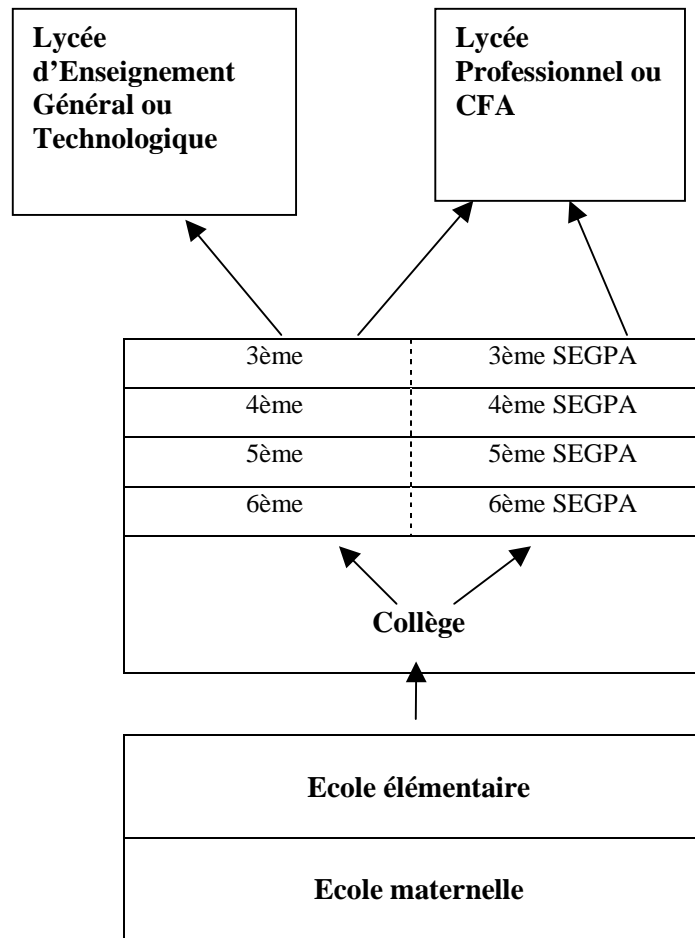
Lycée d'Enseignement Général ou Technologique

Lycée Professionnel ou CFA

| 3ème | 3ème SEGPA |
|---|---|
| 4ème | 4ème SEGPA |
| 5ème | 5ème SEGPA |
| 6ème | 6ème SEGPA |

Collège

Ecole élémentaire

Ecole maternelle